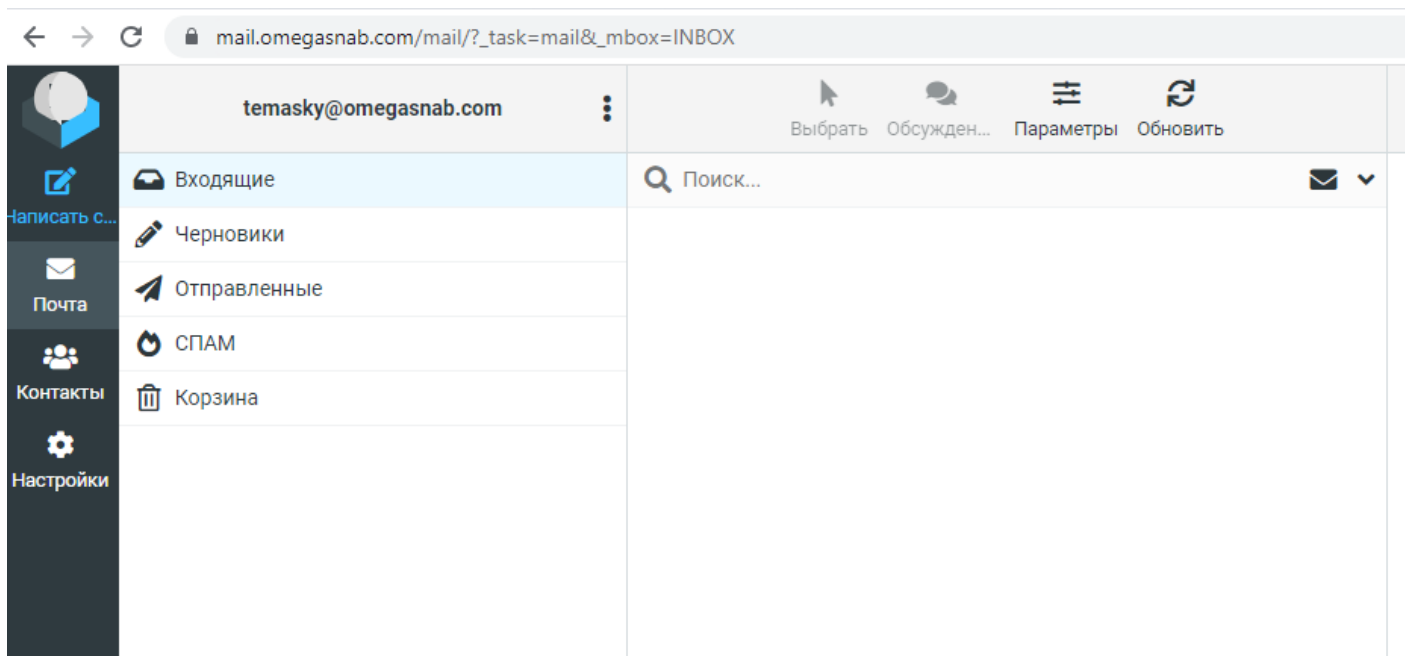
mail.omegasnab.com/mail/?_task=mail&_mbox=INBOX

Написать с...

Почта

Контакты

Настройки

temasky@omegasnab.com

Выбрать Обсужден... Параметры Обновить

Входящие

Черновики

Отправленные

СПАМ

Корзина

Поиск...